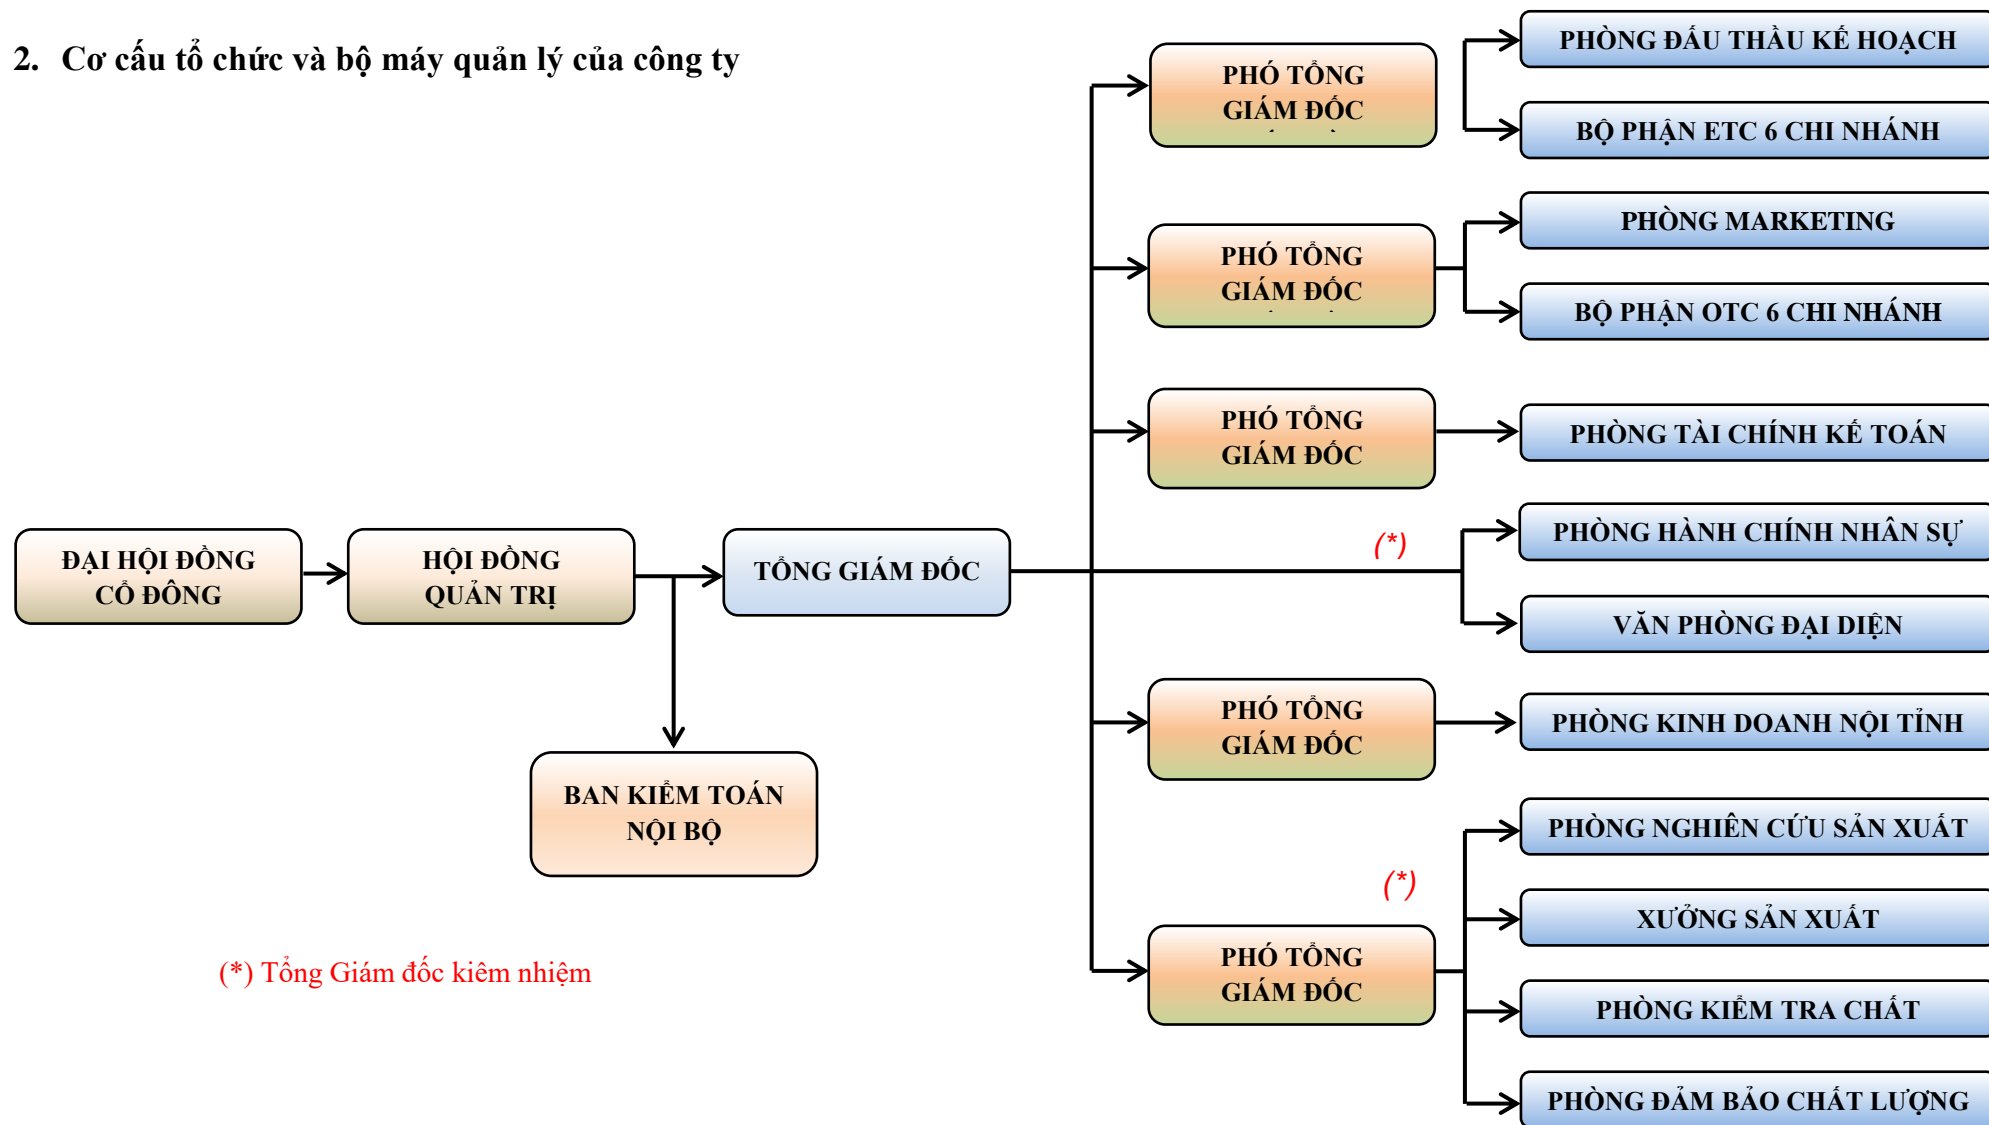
2. Cơ cấu tổ chức và bộ máy quản lý của công ty

ĐẠI HỘI ĐỒNG CỔ ĐÔNG

HỘI ĐỒNG QUẢN TRỊ

TỔNG GIÁM ĐỐC

BAN KIỂM TOÁN NỘI BỘ

PHÓ TỔNG GIÁM ĐỐC

PHÒNG ĐẤU THẦU KẾ HOẠCH

BỘ PHẬN ETC 6 CHI NHÁNH

PHÓ TỔNG GIÁM ĐỐC

PHÒNG MARKETING

BỘ PHẬN OTC 6 CHI NHÁNH

PHÓ TỔNG GIÁM ĐỐC

PHÒNG TÀI CHÍNH KẾ TOÁN

(*)

PHÒNG HÀNH CHÍNH NHÂN SỰ

VĂN PHÒNG ĐẠI DIỆN

PHÓ TỔNG GIÁM ĐỐC

PHÒNG KINH DOANH NỘI TỈNH

(*)

PHÓ TỔNG GIÁM ĐỐC

PHÒNG NGHIÊN CỨU SẢN XUẤT

XƯỞNG SẢN XUẤT

PHÒNG KIỂM TRA CHẤT

PHÒNG ĐẢM BẢO CHẤT LƯỢNG

(*) Tổng Giám đốc kiêm nhiệm